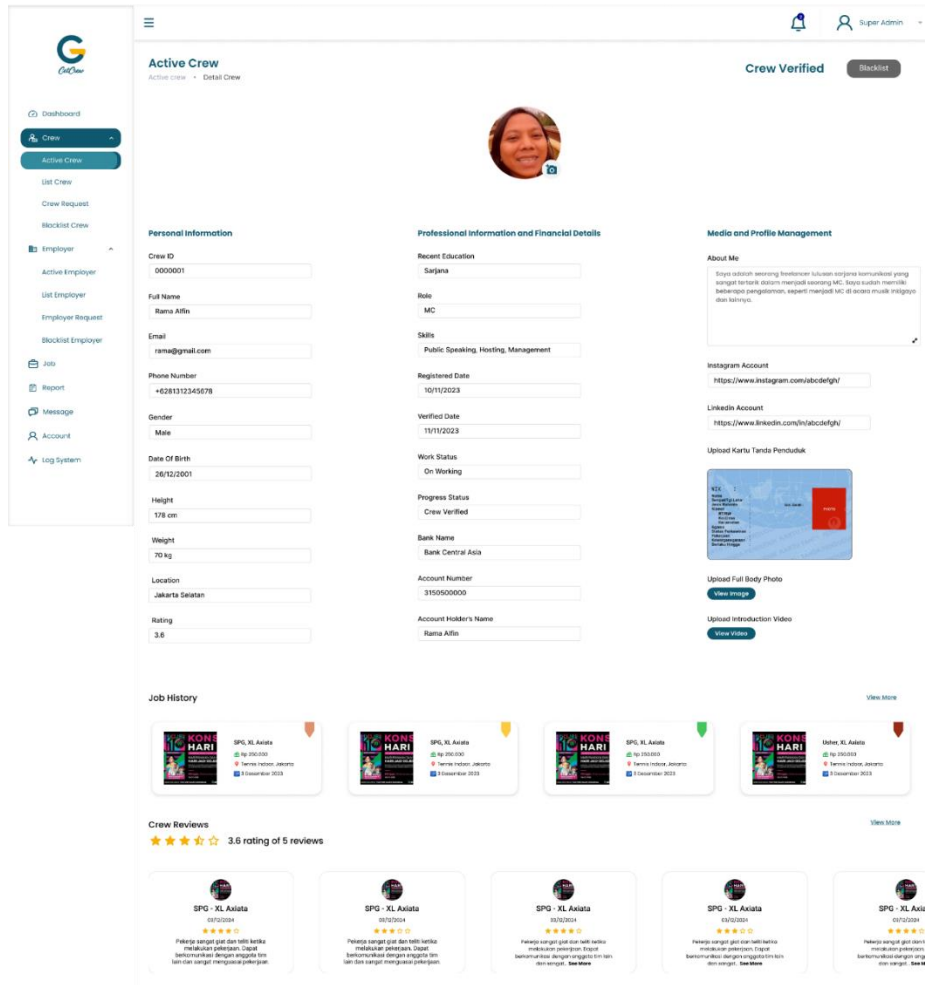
CallCrew

Dashboard
Crew
Active Crew
List Crew
Crew Request
Blacklist Crew
Employer
Active Employer
List Employer
Employer Request
Blacklist Employer
Job
Report
Message
Account
Log System

≡
Super Admin

Active Crew
Active crew • Detail Crew

Crew Verified
Blacklist

Personal Information

Crew ID
0000001

Full Name
Rama Alfin

Email
rama@gmail.com

Phone Number
+6281312345678

Gender
Male

Date Of Birth
26/12/2001

Height
178 cm

Weight
70 kg

Location
Jakarta Selatan

Rating
3.6

Professional Information and Financial Details

Recent Education
Sarjana

Role
MC

Skills
Public Speaking, Hosting, Management

Registered Date
10/11/2023

Verified Date
11/11/2023

Work Status
On Working

Progress Status
Crew Verified

Bank Name
Bank Central Asia

Account Number
3150500000

Account Holder's Name
Rama Alfin

Media and Profile Management

About Me
Saya adalah seorang freelancer lulusan sarjana komunikasi yang sangat tertarik dalam menjadi seorang MC. Saya sudah memiliki beberapa pengalaman, seperti menjadi MC di acara musik Intigaya dan lainnya.

Instagram Account
https://www.instagram.com/abcdefgh/

Linkedin Account
https://www.linkedin.com/in/abcdefgh/

Upload Kartu Tanda Penduduk

Upload Full Body Photo
View Image

Upload Introduction Video
View Video

Job History
View More

SPG, XL Axiata
Rp 250.000
Tennis Indoor, Jakarta
3 Desember 2023

SPG, XL Axiata
Rp 250.000
Tennis Indoor, Jakarta
3 Desember 2023

SPG, XL Axiata
Rp 250.000
Tennis Indoor, Jakarta
3 Desember 2023

Usher, XL Axiata
Rp 250.000
Tennis Indoor, Jakarta
3 Desember 2023

Crew Reviews
View More
3.6 rating of 5 reviews

SPG - XL Axiata
07/12/2024
Pekerja sangat giat dan teliti ketika melakukan pekerjaan. Dapat berkomunikasi dengan anggota tim lain dan sangat menguasai pekerjaan.

SPG - XL Axiata
07/12/2024
Pekerja sangat giat dan teliti ketika melakukan pekerjaan. Dapat berkomunikasi dengan anggota tim lain dan sangat menguasai pekerjaan.

SPG - XL Axiata
07/12/2024
Pekerja sangat giat dan teliti ketika melakukan pekerjaan. Dapat berkomunikasi dengan anggota tim lain dan sangat... See More

SPG - XL Axiata
07/12/2024
Pekerja sangat giat dan teliti ketika melakukan pekerjaan. Dapat berkomunikasi dengan anggota tim lain dan sangat... See More

SPG - XL Axiata
07/12/2024
Pekerja sangat giat dan teliti ketika melakukan pekerjaan. Dapat berkomunikasi dengan anggota tim lain dan sangat... See M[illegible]